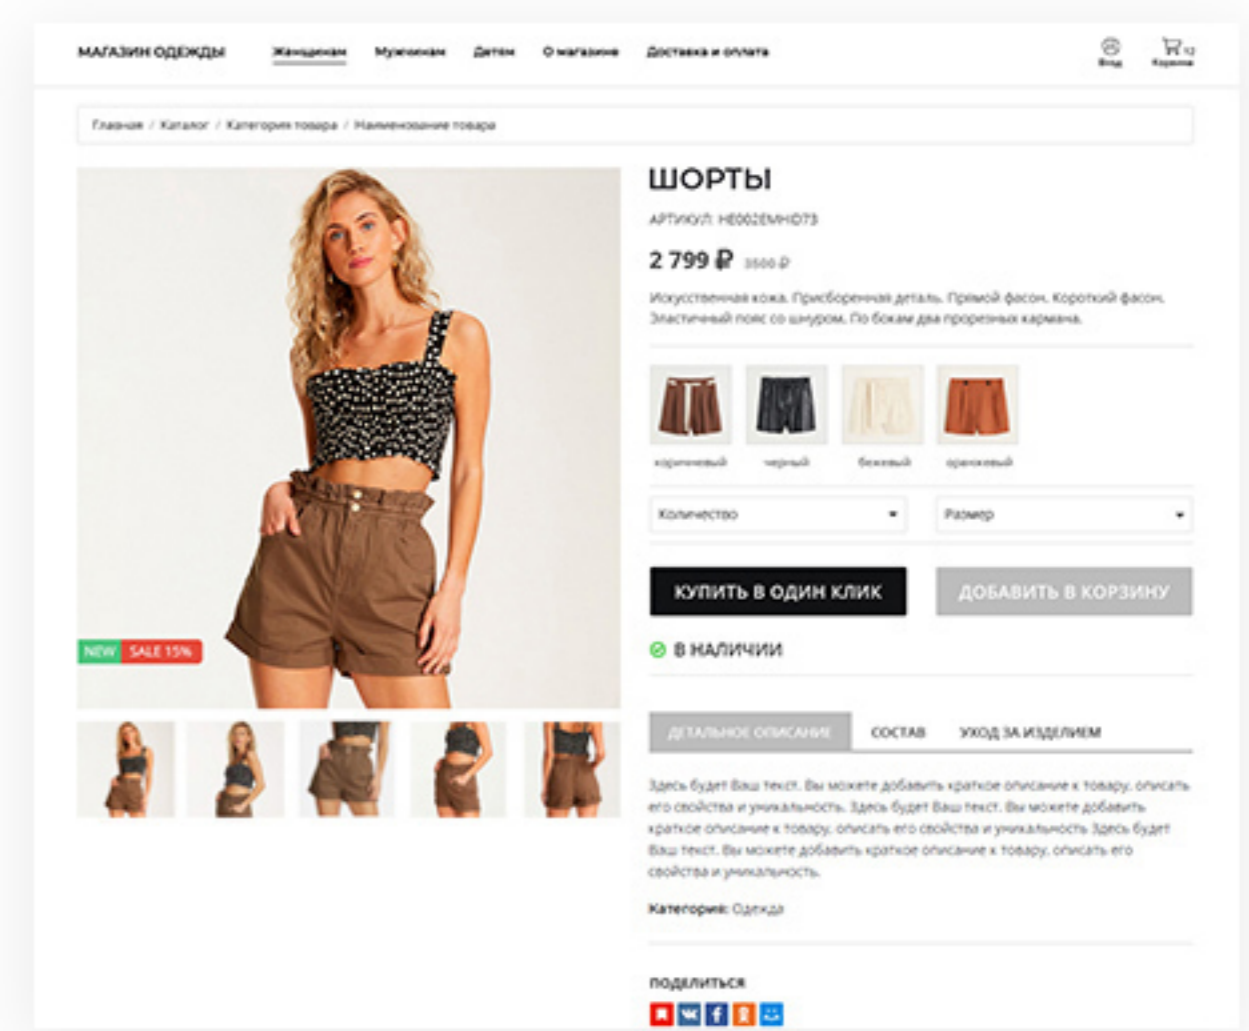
МАГАЗИН ОДЕЖДЫ Женщинам Мужчинам Детям О магазине Доставка и оплата

Вход Корзина 12

Главная / Каталог / Категория товара / Наименование товара

ШОРТЫ

АРТИКУЛ: HE002EMHD73

2 799 ₽ 3500 ₽

Искусственная кожа. Присборенная деталь. Прямой фасон. Короткий фасон. Эластичный пояс со шнуром. По бокам два прорезных кармана.

коричневый черный бежевый оранжевый

Количество Размер

КУПИТЬ В ОДИН КЛИК ДОБАВИТЬ В КОРЗИНУ

NEW SALE 15%

В НАЛИЧИИ

ДЕТАЛЬНОЕ ОПИСАНИЕ СОСТАВ УХОД ЗА ИЗДЕЛИЕМ

Здесь будет Ваш текст. Вы можете добавить краткое описание к товару, описать его свойства и уникальность. Здесь будет Ваш текст. Вы можете добавить краткое описание к товару, описать его свойства и уникальность Здесь будет Ваш текст. Вы можете добавить краткое описание к товару, описать его свойства и уникальность.

Категория: Одежда

ПОДЕЛИТЬСЯ